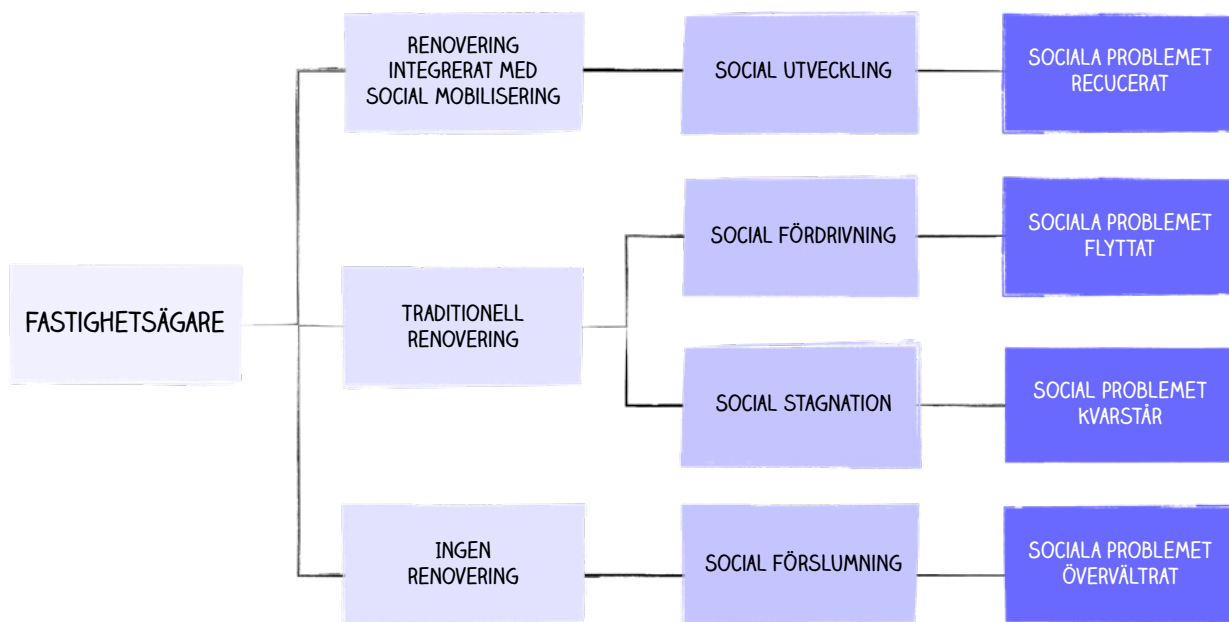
FASTIGHETSÄGARE

RENOVERING INTEGRERAT MED SOCIAL MOBILISERING

SOCIAL UTVECKLING

SOCIALA PROBLEMET RECUCERAT

TRADITIONELL RENOVERING

SOCIAL FÖRDRIVNING

SOCIALA PROBLEMET FLYTTAT

SOCIAL STAGNATION

SOCIAL PROBLEMET KVARSTÅR

INGEN RENOVERING

SOCIAL FÖRSLUMNING

SOCIALA PROBLEMET ÖVERVÄLTRAT